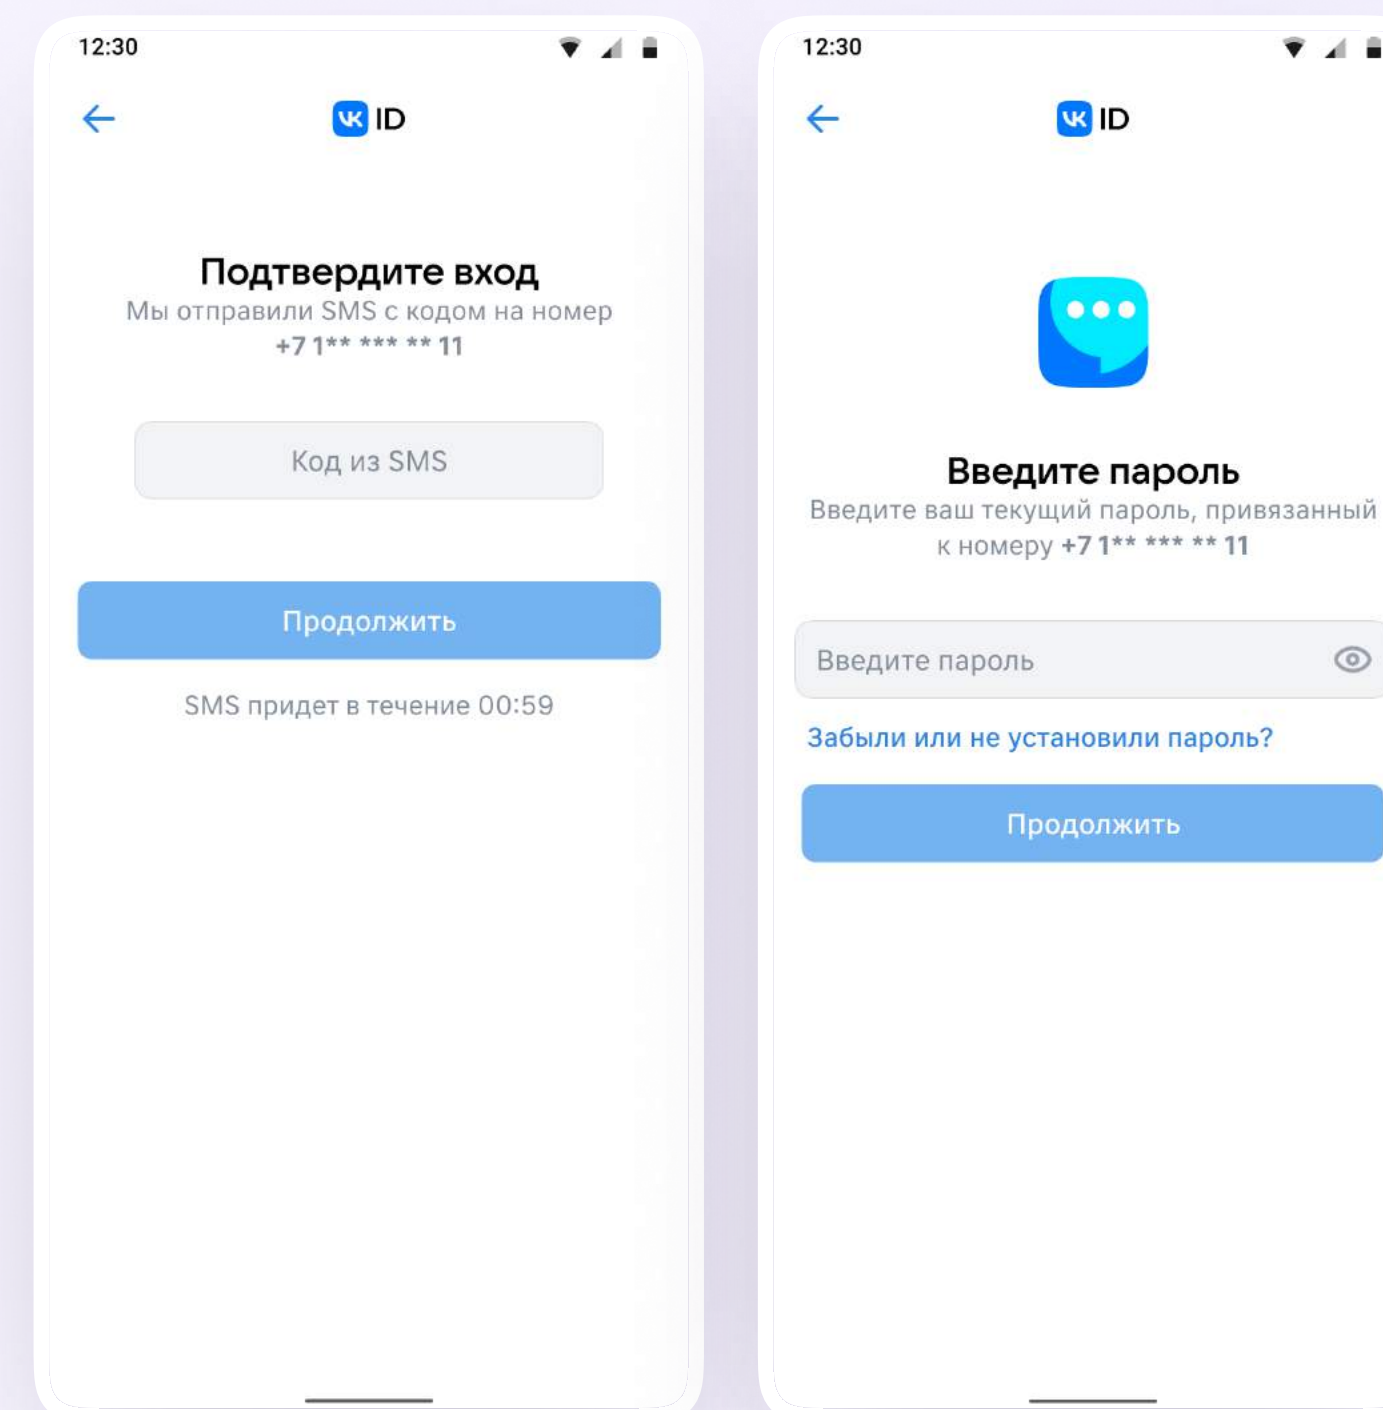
12:30

VK ID

Подтвердите вход

Мы отправили SMS с кодом на номер +7 1** *** ** 11

Код из SMS

Продолжить

SMS придет в течение 00:59

12:30

VK ID

Введите пароль

Введите ваш текущий пароль, привязанный к номеру +7 1** *** ** 11

Введите пароль

Забыли или не установили пароль?

Продолжить